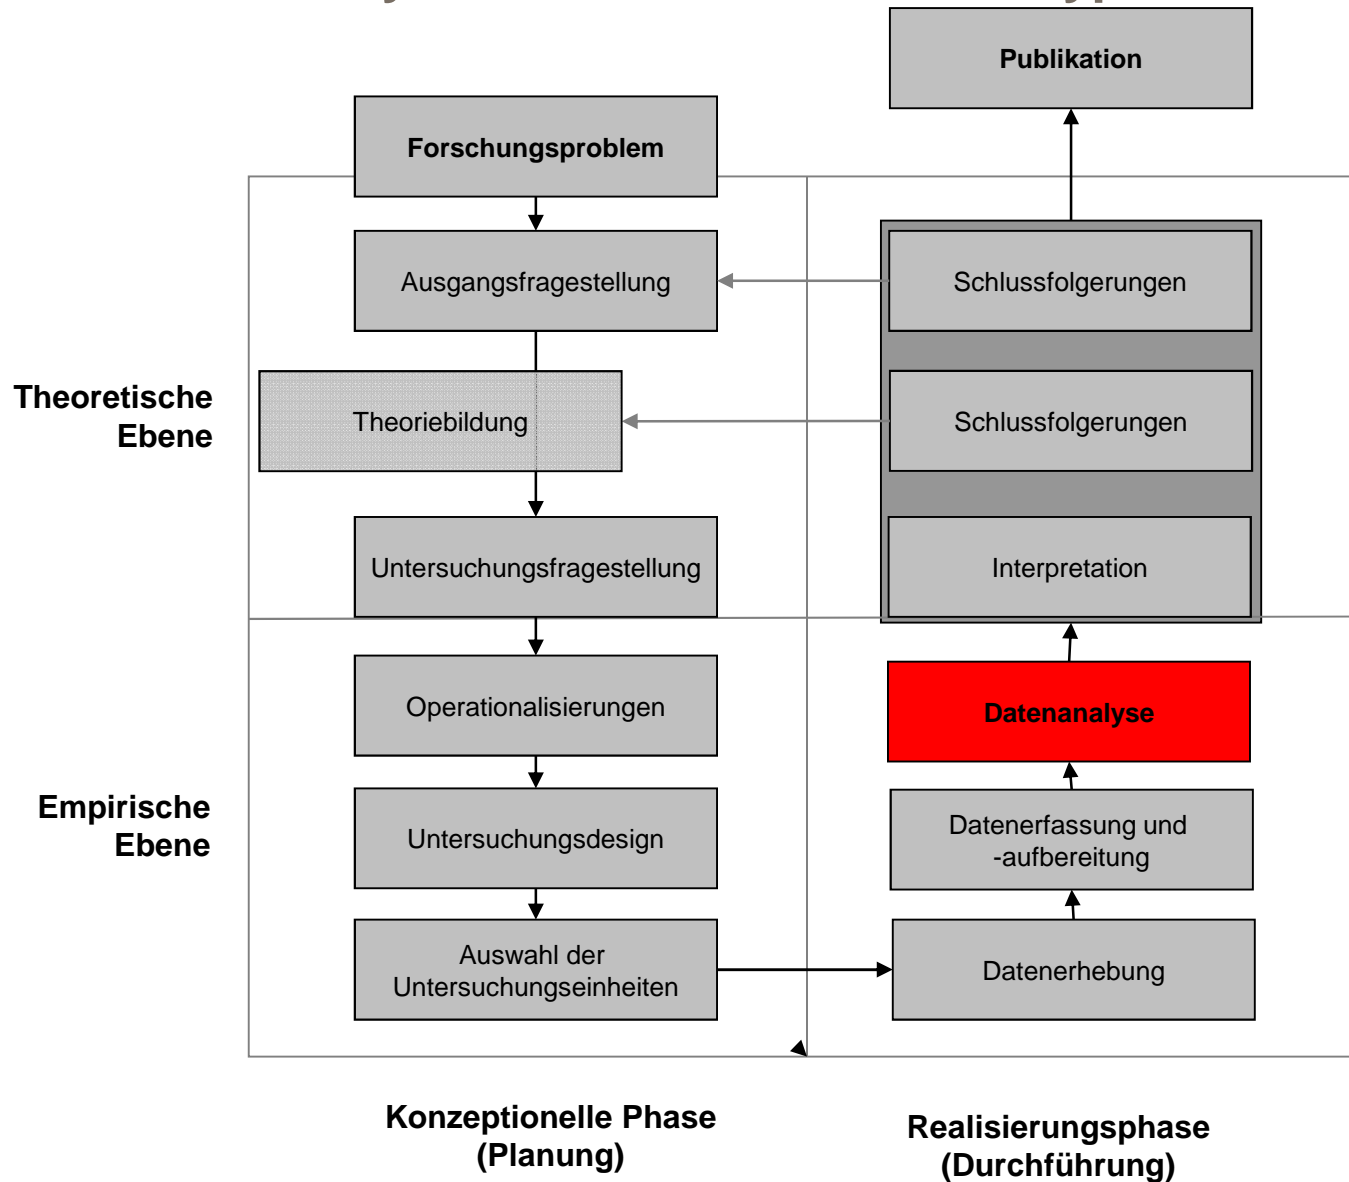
Publikation

Forschungsproblem

Ausgangsfragestellung

Schlussfolgerungen

Theoretische Ebene

Theoriebildung

Schlussfolgerungen

Untersuchungsfragestellung

Interpretation

Operationalisierungen

Datenanalyse

Empirische Ebene

Untersuchungsdesign

Datenerfassung und -aufbereitung

Auswahl der Untersuchungseinheiten

Datenerhebung

Konzeptionelle Phase (Planung)

Realisierungsphase (Durchführung)